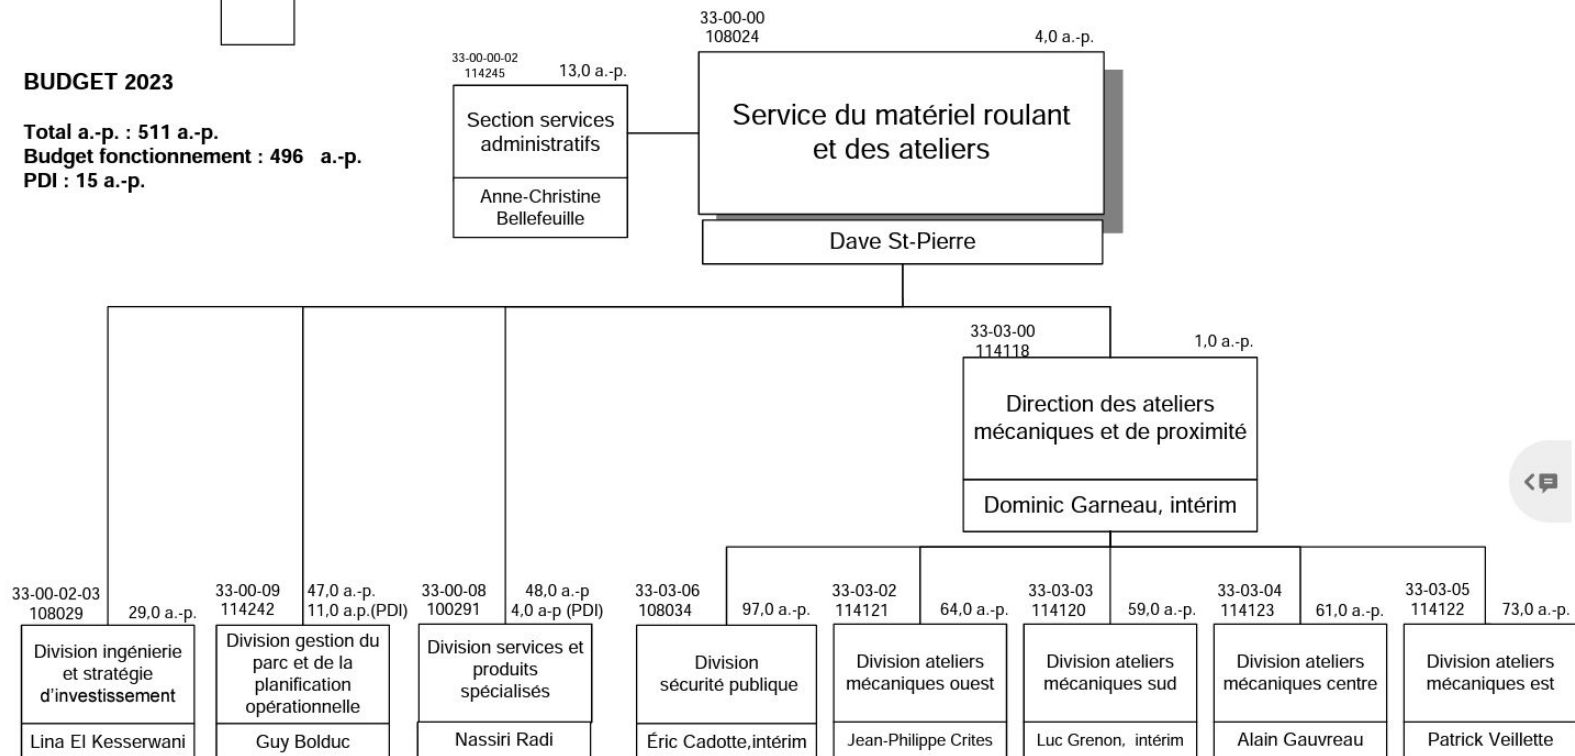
BUDGET 2023

Total a.-p. : 511 a.-p.
Budget fonctionnement : 496 a.-p.
PDI : 15 a.-p.

33-00-00-02
114245
13,0 a.-p.
Section services administratifs
Anne-Christine Bellefeuille

33-00-00
108024
4,0 a.-p.
Service du matériel roulant et des ateliers
Dave St-Pierre

33-03-00
114118
1,0 a.-p.
Direction des ateliers mécaniques et de proximité
Dominic Garneau, intérim

33-00-02-03
108029
29,0 a.-p.
Division ingénierie et stratégie d'investissement
Lina El Kesserwani

33-00-09
114242
47,0 a.-p.
11,0 a.p.(PDI)
Division gestion du parc et de la planification opérationnelle
Guy Bolduc

33-00-08
100291
48,0 a.-p
4,0 a-p (PDI)
Division services et produits spécialisés
Nassiri Radi

33-03-06
108034
97,0 a.-p.
Division sécurité publique
Éric Cadotte,intérim

33-03-02
114121
64,0 a.-p.
Division ateliers mécaniques ouest
Jean-Philippe Crites

33-03-03
114120
59,0 a.-p.
Division ateliers mécaniques sud
Luc Grenon, intérim

33-03-04
114123
61,0 a.-p.
Division ateliers mécaniques centre
Alain Gauvreau

33-03-05
114122
73,0 a.-p.
Division ateliers mécaniques est
Patrick Veillette